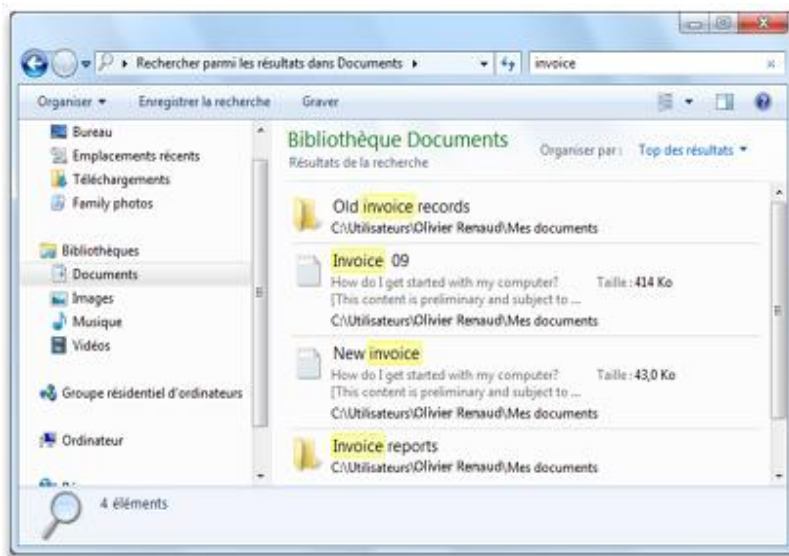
Rechercher parmi les résultats dans Documents ▸

invoice

Organiser ▾ Enregistrer la recherche Graver

Bureau
Emplacements récents
Téléchargements
Family photos

Bibliothèques
Documents
Images
Musique
Vidéos

Groupe résidentiel d'ordinateurs

Ordinateur

Bibliothèque Documents
Résultats de la recherche

Organiser par : Top des résultats ▾

Old invoice records
C:\Utilisateurs\Olivier Renaud\Mes documents

Invoice 09
How do I get started with my computer? [This content is preliminary and subject to ...
Taille : 414 Ko
C:\Utilisateurs\Olivier Renaud\Mes documents

New invoice
How do I get started with my computer? [This content is preliminary and subject to ...
Taille : 43,0 Ko
C:\Utilisateurs\Olivier Renaud\Mes documents

Invoice reports
C:\Utilisateurs\Olivier Renaud\Mes documents

4 éléments